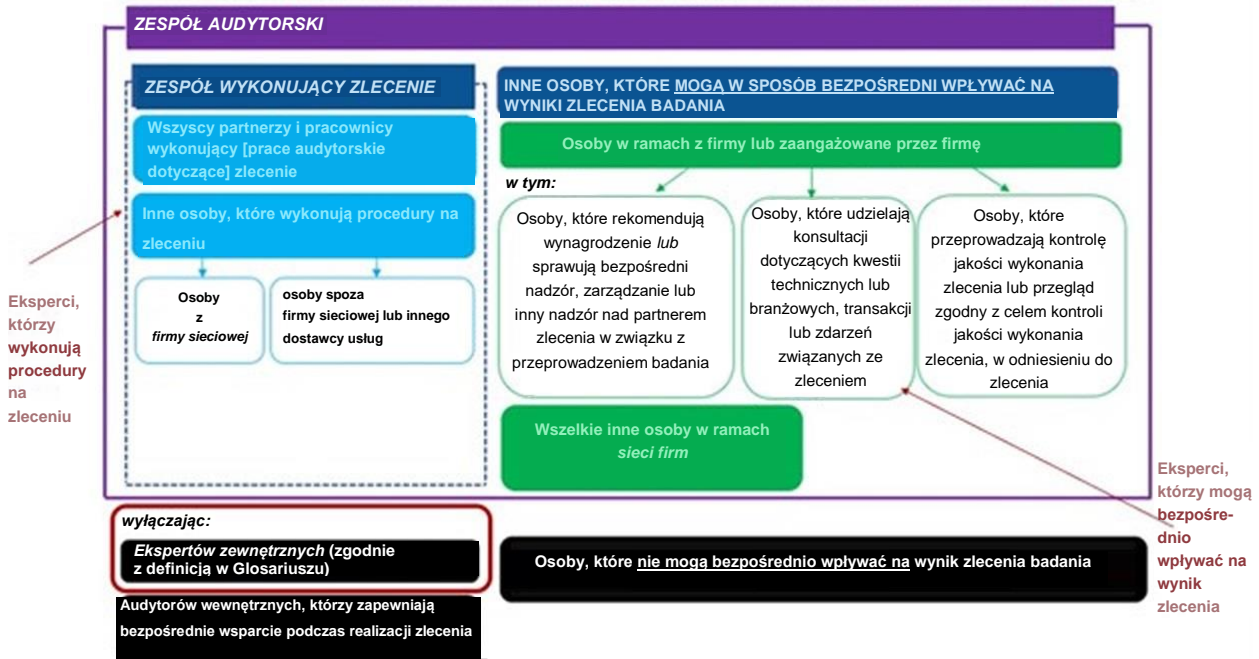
ZESPÓŁ AUDYTORSKI

ZESPÓŁ WYKONUJĄCY ZLECENIE

Wszyscy partnerzy i pracownicy wykonujący [prace audytorskie dotyczące] zlecenie

Inne osoby, które wykonują procedury na zleceniu

Osoby z *firmy sieciowej*

osoby spoza firmy sieciowej lub innego dostawcy usług

INNE OSOBY, KTÓRE MOGĄ W SPOSÓB BEZPOŚREDNI WPŁYWAĆ NA WYNIKI ZLECENIA BADANIA

Osoby w ramach z firmy lub zaangażowane przez firmę

*w tym:*

Osoby, które rekomendują wynagrodzenie *lub* sprawują bezpośredni nadzór, zarządzanie lub inny nadzór nad partnerem zlecenia w związku z przeprowadzeniem badania

Osoby, które udzielają konsultacji dotyczących kwestii technicznych lub branżowych, transakcji lub zdarzeń związanych ze zleceniem

Osoby, które przeprowadzają kontrolę jakości wykonania zlecenia lub przegląd zgodny z celem kontroli jakości wykonania zlecenia, w odniesieniu do zlecenia

Wszelkie inne osoby w ramach *sieci firm*

Eksperci, którzy wykonują procedury na zleceniu

Eksperci, którzy mogą bezpośrednio wpływać na wynik zlecenia

*wyłączając:*

*Ekspertów zewnętrznych* (zgodnie z definicją w Glosariuszu)

Audytorów wewnętrznych, którzy zapewniają bezpośrednie wsparcie podczas realizacji zlecenia

Osoby, które nie mogą bezpośrednio wpływać na wynik zlecenia badania